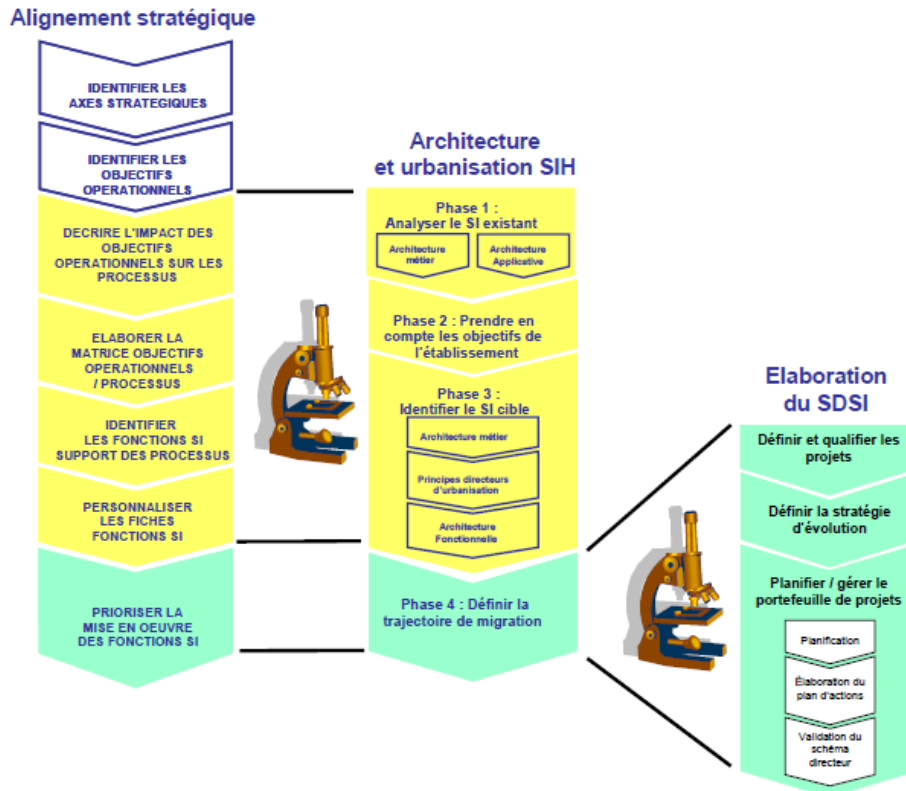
Alignement stratégique

IDENTIFIER LES AXES STRATEGIQUES

IDENTIFIER LES OBJECTIFS OPERATIONNELS

DECRIRE L'IMPACT DES OBJECTIFS OPERATIONNELS SUR LES PROCESSUS

ELABORER LA MATRICE OBJECTIFS OPERATIONNELS / PROCESSUS

IDENTIFIER LES FONCTIONS SI SUPPORT DES PROCESSUS

PERSONNALISER LES FICHES FONCTIONS SI

PRIORISER LA MISE EN OEUVRE DES FONCTIONS SI

Architecture et urbanisation SIH

Phase 1 : Analyser le SI existant

Architecture métier

Architecture Applicative

Phase 2 : Prendre en compte les objectifs de l'établissement

Phase 3 : Identifier le SI cible

Architecture métier

Principes directeurs d'urbanisation

Architecture Fonctionnelle

Phase 4 : Définir la trajectoire de migration

Elaboration du SDSI

Définir et qualifier les projets

Définir la stratégie d'évolution

Planifier / gérer le portefeuille de projets

Planification

Élaboration du plan d'actions

Validation du schéma directeur